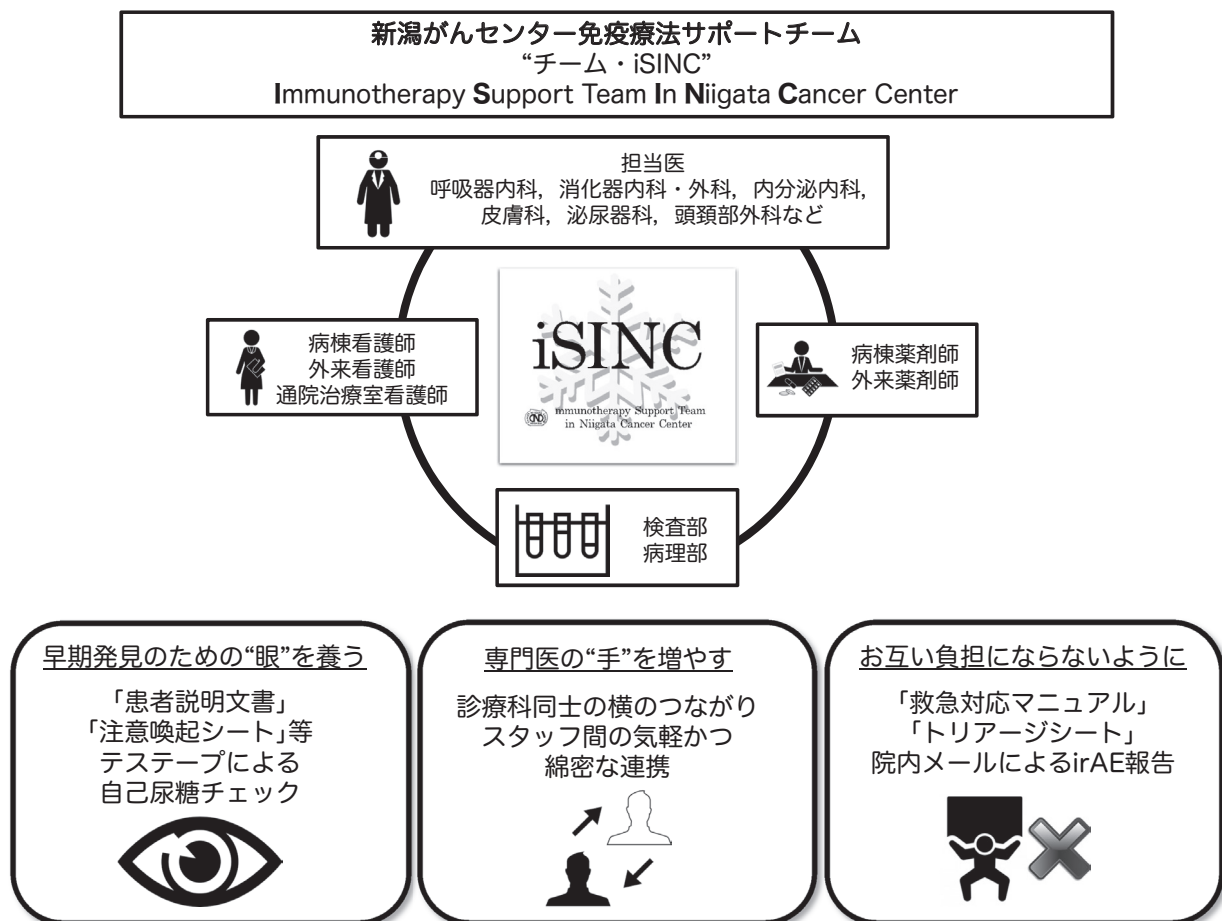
新潟がんセンター免疫療法サポートチーム
“チーム・iSINC”
Immunotherapy Support Team In Niigata Cancer Center

担当医
呼吸器内科，消化器内科・外科，内分泌内科，皮膚科，泌尿器科，頭頸部外科など

病棟看護師
外来看護師
通院治療室看護師

iSINC
Immunotherapy Support Team in Niigata Cancer Center

病棟薬剤師
外来薬剤師

検査部
病理部

早期発見のための“眼”を養う

「患者説明文書」
「注意喚起シート」等
テステープによる
自己尿糖チェック

専門医の“手”を増やす

診療科同士の横のつながり
スタッフ間の気軽かつ
綿密な連携

お互い負担にならないように

「救急対応マニュアル」
「トリアージシート」
院内メールによるirAE報告